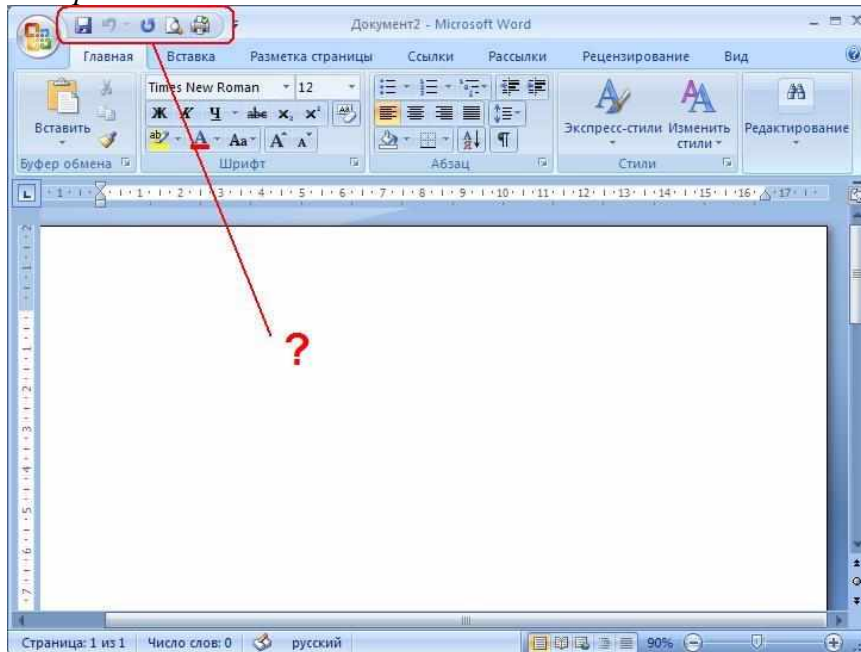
Документ2 - Microsoft Word

Главная | Вставка | Разметка страницы | Ссылки | Рассылки | Рецензирование | Вид

Вставить
Буфер обмена

Times New Roman | 12
Ж К Ч abc $x_2$ $x^2$
Aa A A
Шрифт

Абзац

Экспресс-стили | Изменить стили
Стили

Редактирование

1 · 1 · 2 · 3 · 4 · 5 · 6 · 7 · 8 · 9 · 10 · 11 · 12 · 13 · 14 · 15 · 16 · 17

?

Страница: 1 из 1 | Число слов: 0 | русский | 90%